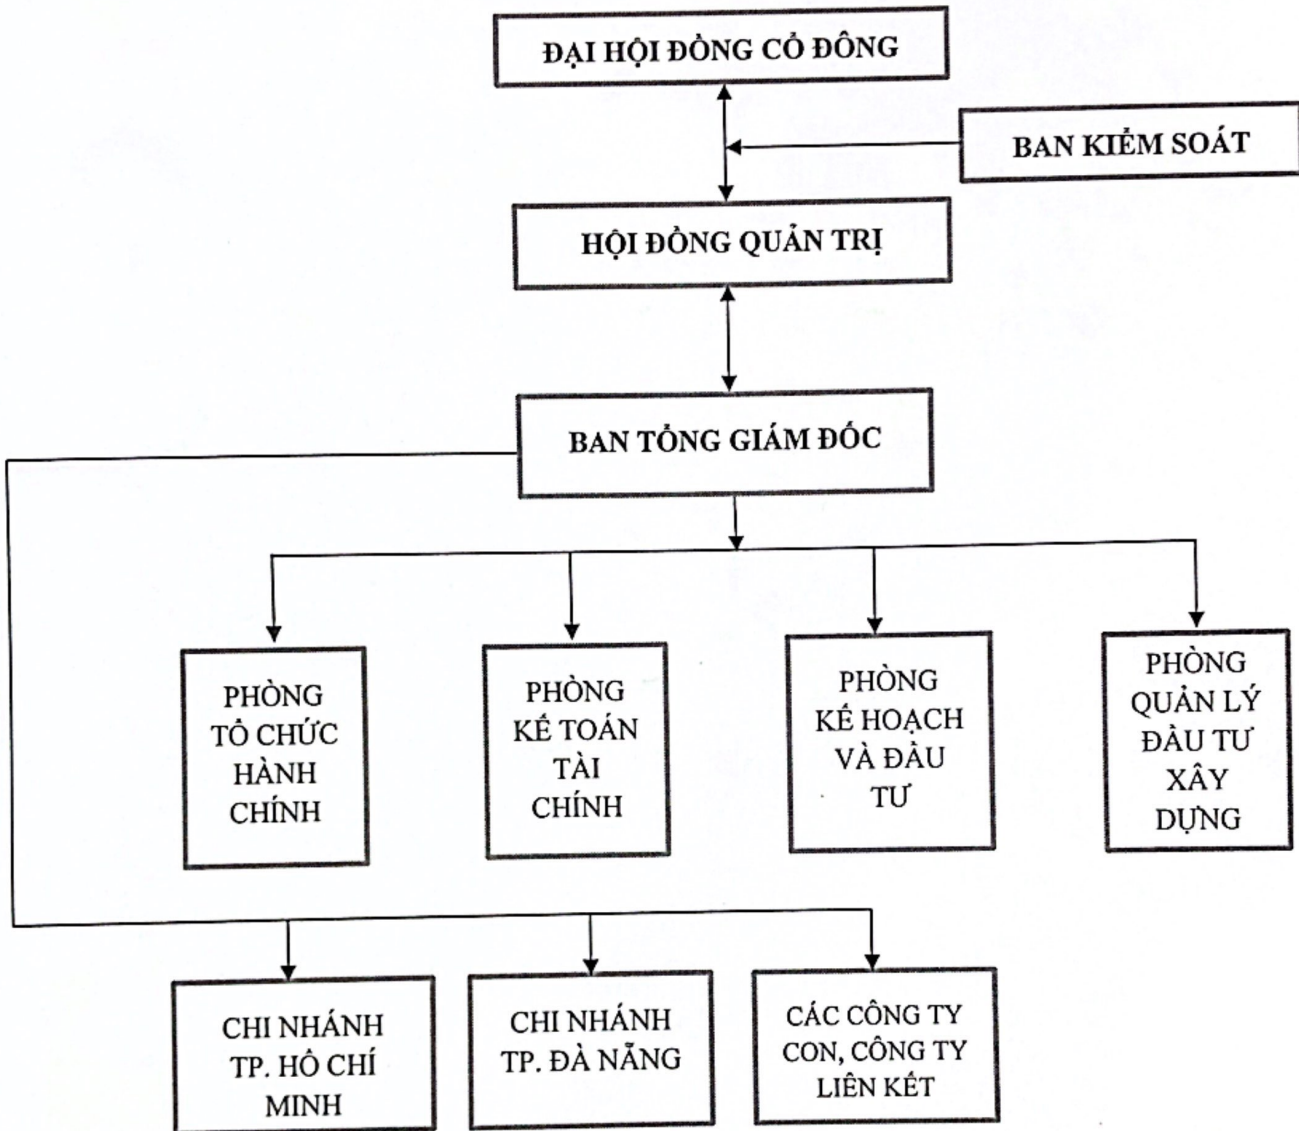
ĐẠI HỘI ĐỒNG CỔ ĐÔNG

BAN KIỂM SOÁT

HỘI ĐỒNG QUẢN TRỊ

BAN TỔNG GIÁM ĐỐC

PHÒNG TỔ CHỨC HÀNH CHÍNH

PHÒNG KẾ TOÁN TÀI CHÍNH

PHÒNG KẾ HOẠCH VÀ ĐẦU TƯ

PHÒNG QUẢN LÝ ĐẦU TƯ XÂY DỰNG

CHI NHÁNH TP. HỒ CHÍ MINH

CHI NHÁNH TP. ĐÀ NẴNG

CÁC CÔNG TY CON, CÔNG TY LIÊN KẾT